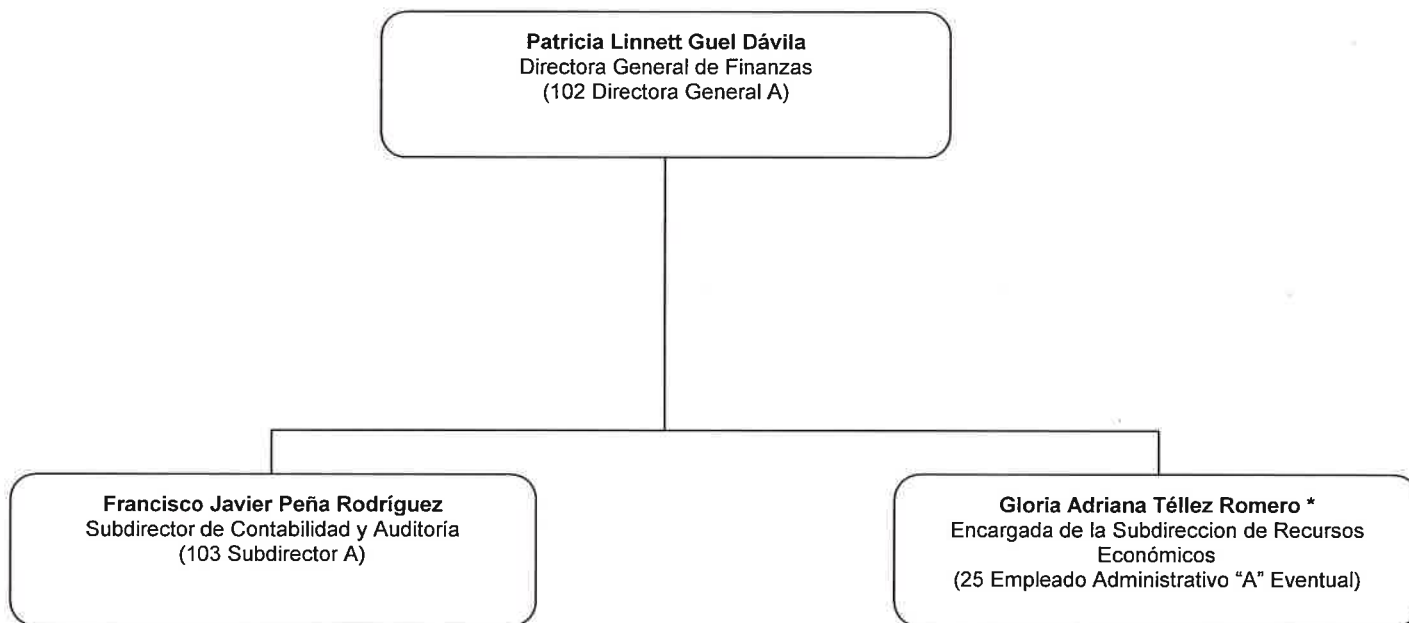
**Patricia Linnett Guel Dávila**
Directora General de Finanzas
(102 Directora General A)

**Francisco Javier Peña Rodríguez**
Subdirector de Contabilidad y Auditoría
(103 Subdirector A)

**Gloria Adriana Téllez Romero ***
Encargada de la Subdireccion de Recursos Económicos
(25 Empleado Administrativo "A" Eventual)